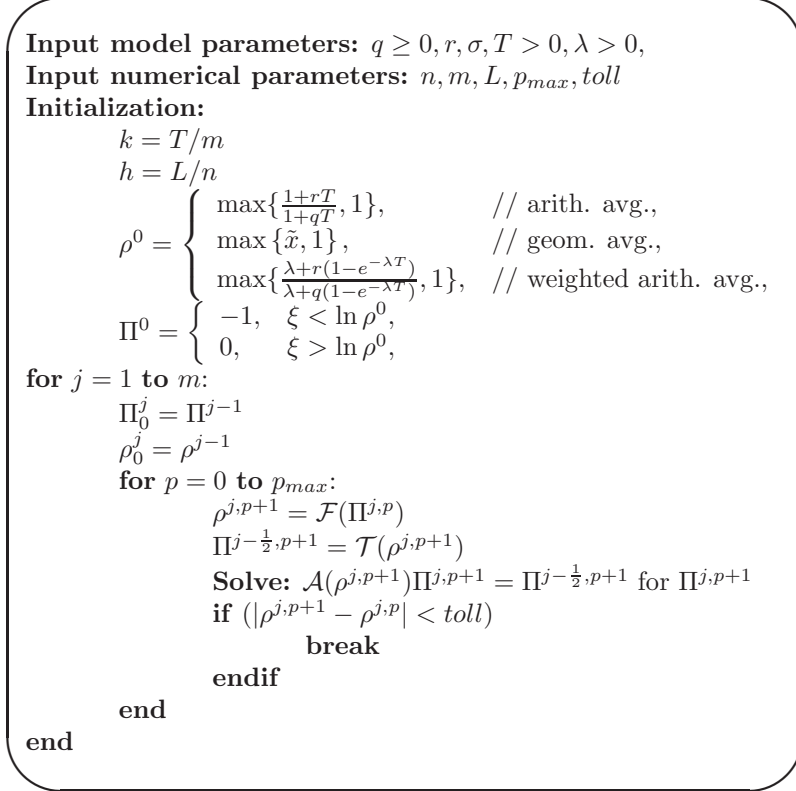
**Input model parameters:** $q \geq 0, r, \sigma, T > 0, \lambda > 0,$
**Input numerical parameters:** $n, m, L, p_{max}, toll$
**Initialization:**

$k = T/m$

$h = L/n$

$\rho^0 = \begin{cases} \max\{\frac{1+rT}{1+qT}, 1\}, & // \text{ arith. avg.,} \\ \max\{\tilde{x}, 1\}, & // \text{ geom. avg.,} \\ \max\{\frac{\lambda + r(1-e^{-\lambda T})}{\lambda + q(1-e^{-\lambda T})}, 1\}, & // \text{ weighted arith. avg.,} \end{cases}$

$\Pi^0 = \begin{cases} -1, & \xi < \ln \rho^0, \\ 0, & \xi > \ln \rho^0, \end{cases}$

**for** $j = 1$ **to** $m$:

$\Pi_0^j = \Pi^{j-1}$

$\rho_0^j = \rho^{j-1}$

**for** $p = 0$ **to** $p_{max}$:

$\rho^{j,p+1} = \mathcal{F}(\Pi^{j,p})$

$\Pi^{j-\frac{1}{2},p+1} = \mathcal{T}(\rho^{j,p+1})$

**Solve:** $\mathcal{A}(\rho^{j,p+1})\Pi^{j,p+1} = \Pi^{j-\frac{1}{2},p+1}$ for $\Pi^{j,p+1}$

**if** $(|\rho^{j,p+1} - \rho^{j,p}| < toll)$

**break**

**endif**

**end**

**end**